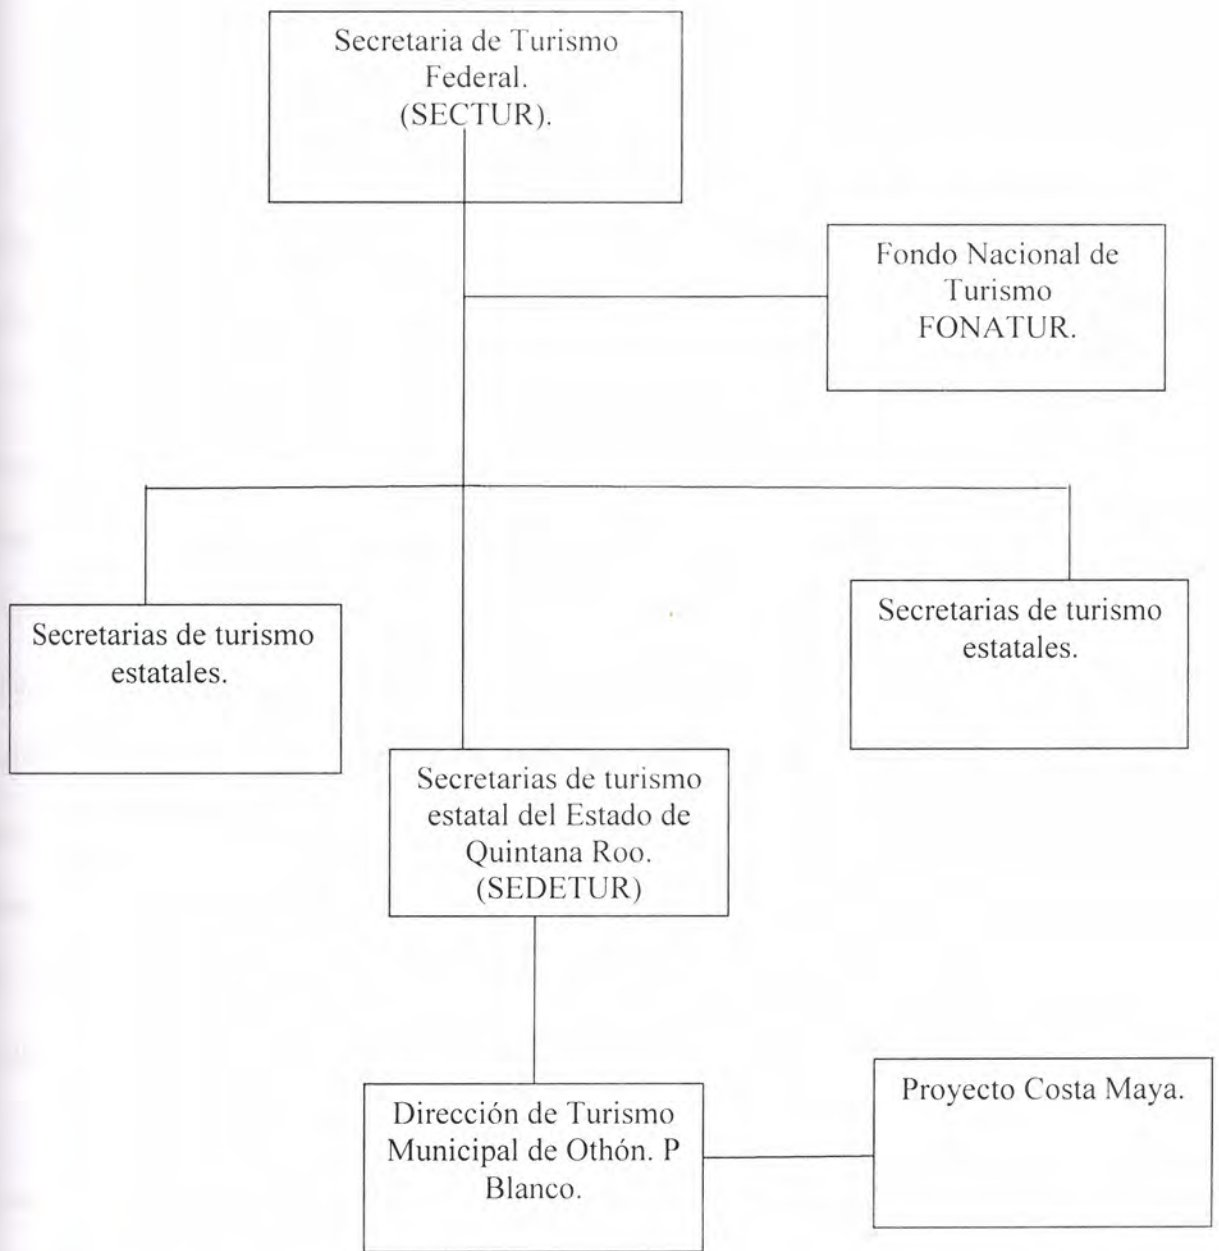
Secretaria de Turismo Federal. (SECTUR).

Fondo Nacional de Turismo FONATUR.

Secretarias de turismo estatales.

Secretarias de turismo estatales.

Secretarias de turismo estatal del Estado de Quintana Roo. (SEDETUR)

Dirección de Turismo Municipal de Othón. P Blanco.

Proyecto Costa Maya.